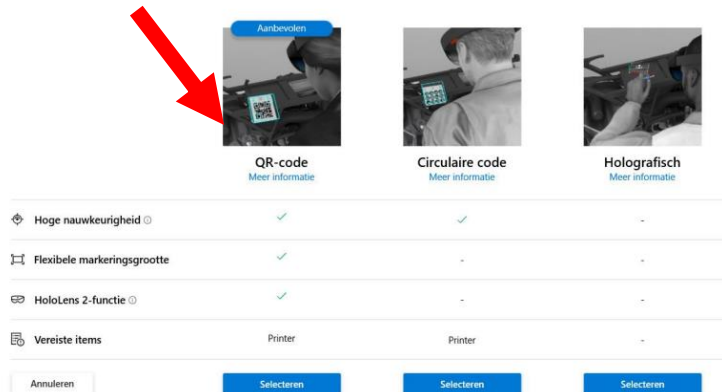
Aanbevolen

| | QR-code Meer informatie | Circulaire code Meer informatie | Holografisch Meer informatie |
|---|---|---|---|
| Hoge nauwkeurigheid ⓘ | ✓ | ✓ | - |
| Flexibele markeringsgrootte | ✓ | - | - |
| HoloLens 2-functie ⓘ | ✓ | - | - |
| Vereiste items | Printer | Printer | - |

Annuleren | Selecteren | Selecteren | Selecteren